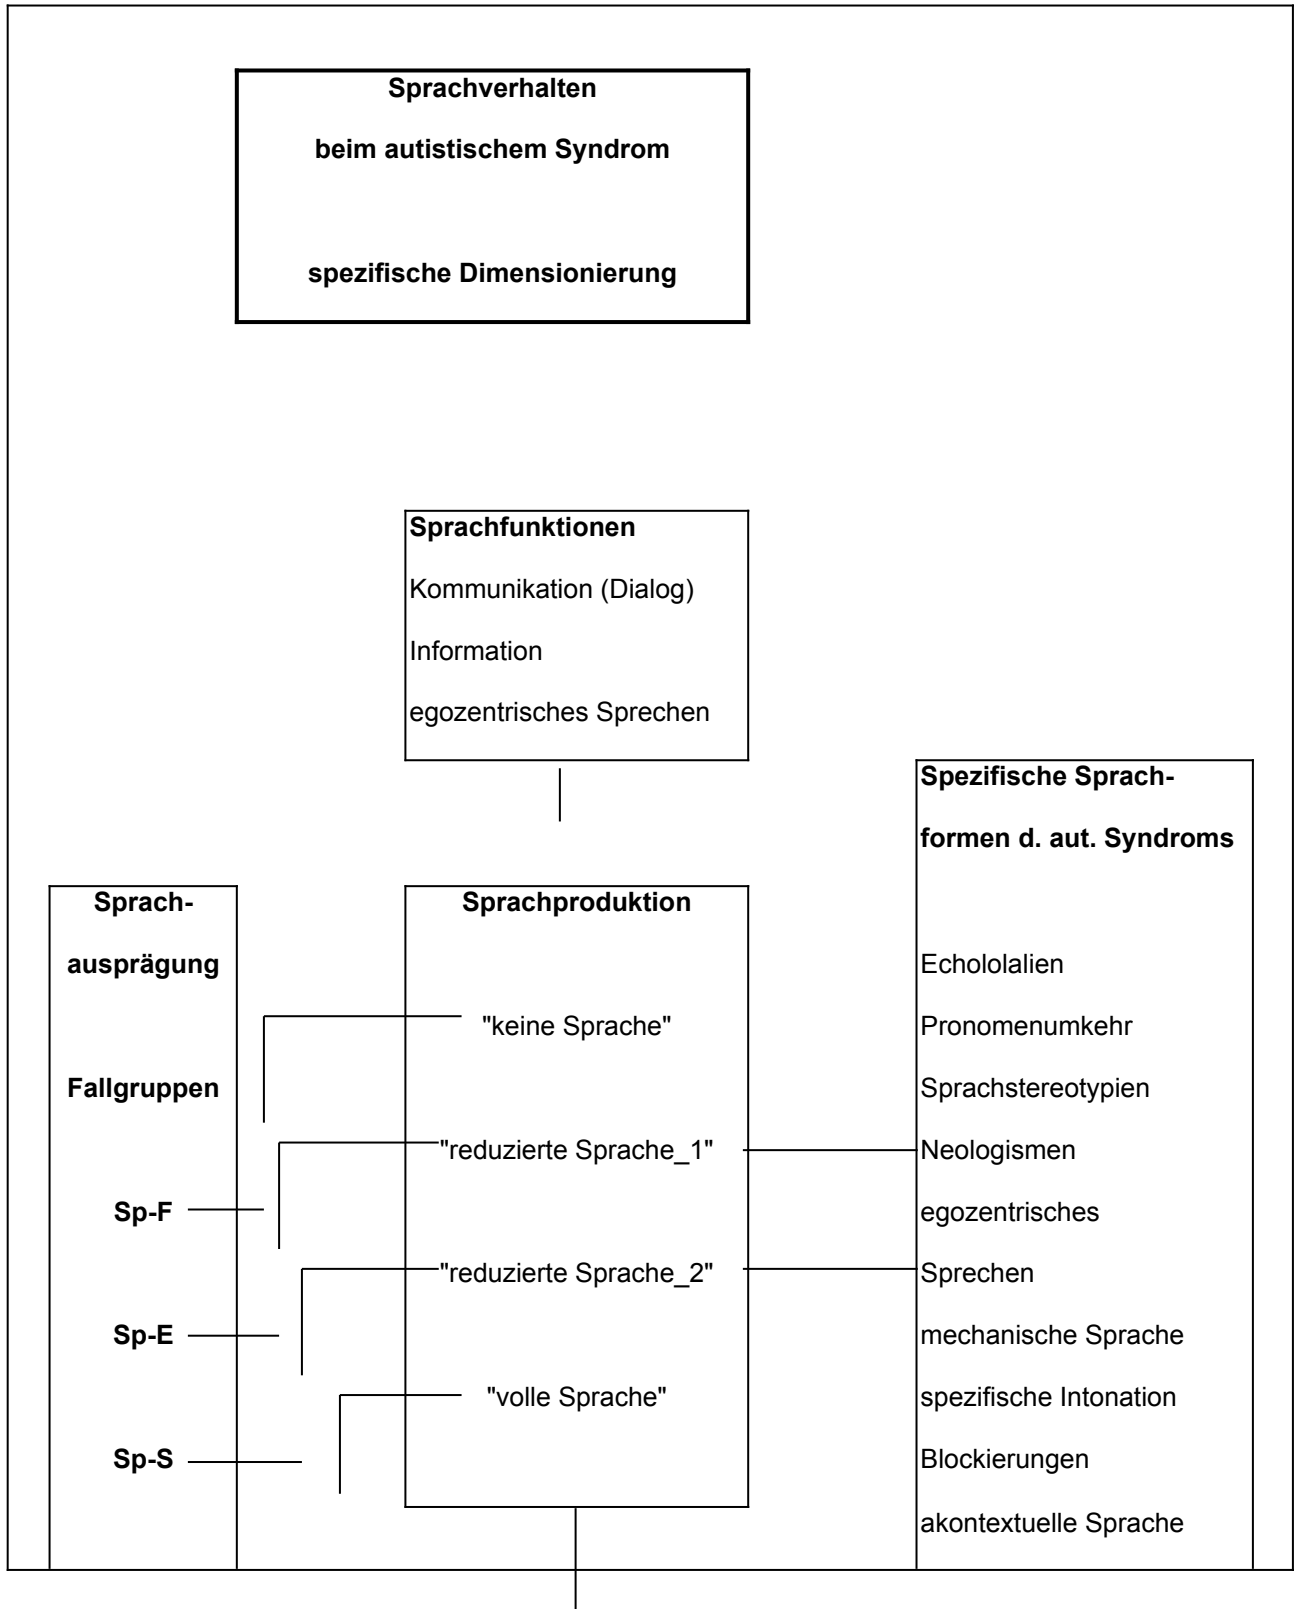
Sprachverhalten

beim autistischem Syndrom

spezifische Dimensionierung

Sprachfunktionen

Kommunikation (Dialog)

Information

egozentrisches Sprechen

Spezifische Sprachformen d. aut. Syndroms

Echololalien

Pronomenumkehr

Sprachstereotypien

Neologismen

egozentrisches Sprechen

mechanische Sprache

spezifische Intonation

Blockierungen

akontextuelle Sprache

Sprachausprägung

Fallgruppen

Sp-F

Sp-E

Sp-S

Sprachproduktion

"keine Sprache"

"reduzierte Sprache_1"

"reduzierte Sprache_2"

"volle Sprache"